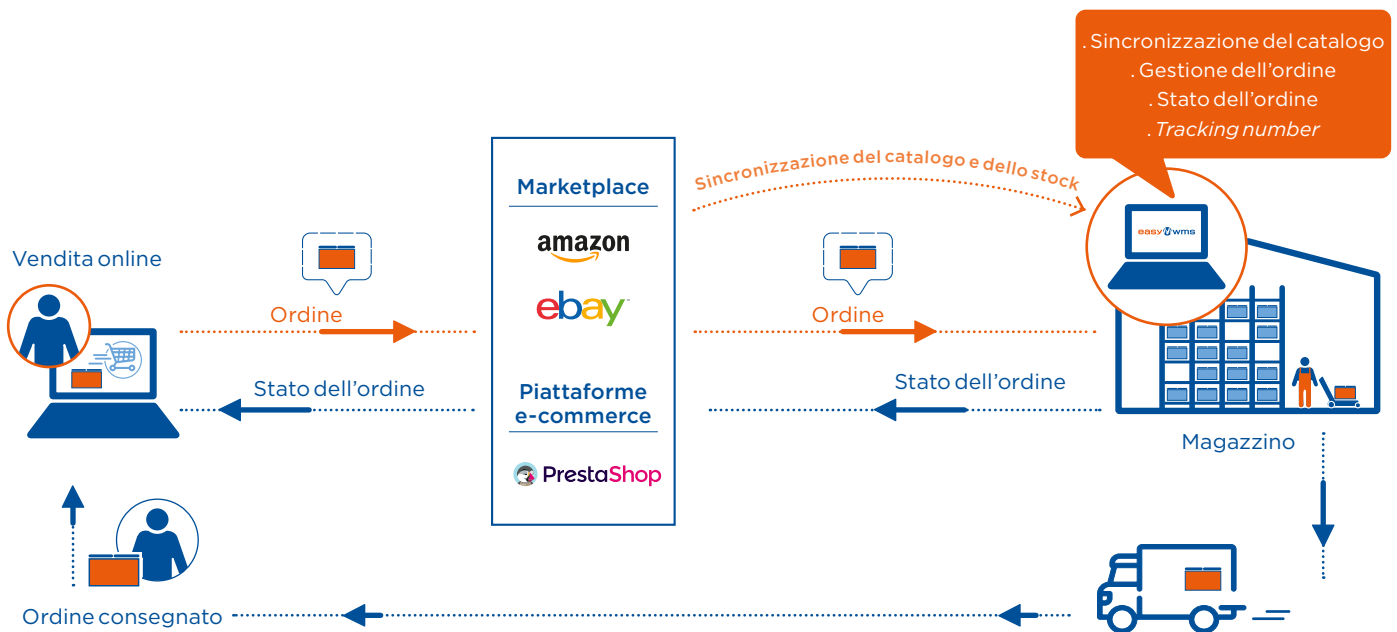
. Sincronizzazione del catalogo
. Gestione dell’ordine
. Stato dell’ordine
. Tracking number

Sincronizzazione del catalogo e dello stock

Marketplace

amazon

ebay

Piattaforme e-commerce

PrestaShop

easy wms

Vendita online

Ordine

Stato dell’ordine

Ordine

Stato dell’ordine

Magazzino

Ordine consegnato